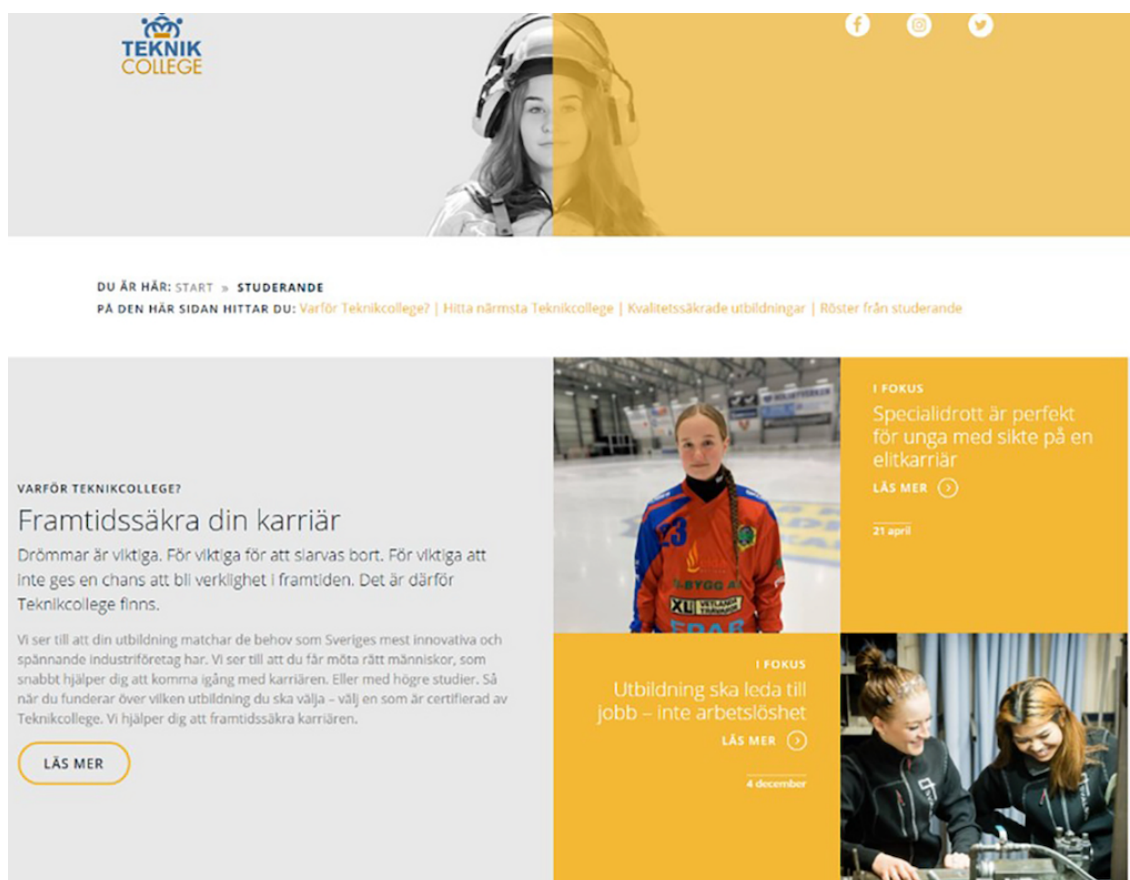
TEKNIK COLLEGE

DU ÄR HÄR: START » STUDERANDE
PÅ DEN HÄR SIDAN HITTAR DU: Varför Teknikcollege? | Hitta närmsta Teknikcollege | Kvalitetssäkrade utbildningar | Röster från studerande

VARFÖR TEKNIKCOLLEGE?

Framtidssäkra din karriär

Drömmar är viktiga. För viktiga för att slarvas bort. För viktiga att inte ges en chans att bli verklighet i framtiden. Det är därför Teknikcollege finns.

Vi ser till att din utbildning matchar de behov som Sveriges mest innovativa och spännande industriföretag har. Vi ser till att du får möta rätt människor, som snabbt hjälper dig att komma igång med karriären. Eller med högre studier. Så när du funderar över vilken utbildning du ska välja – välj en som är certifierad av Teknikcollege. Vi hjälper dig att framtidssäkra karriären.

LÄS MER

I FOKUS

Specialidrott är perfekt för unga med sikte på en elitkarriär

LÄS MER

21 april

I FOKUS

Utbildning ska leda till jobb – inte arbetslöshet

LÄS MER

4 december